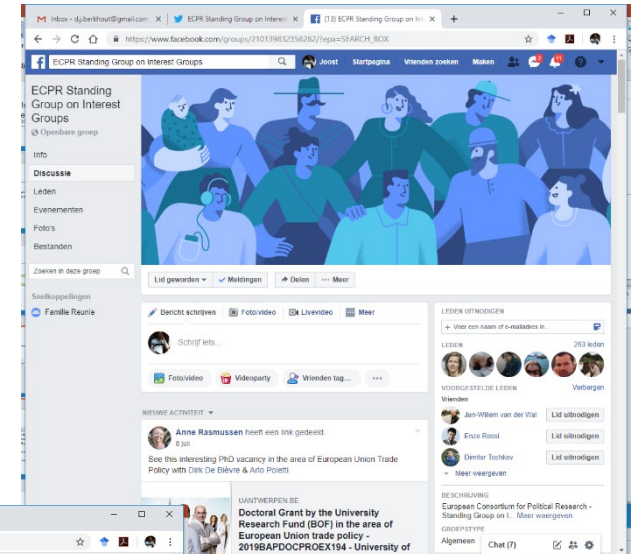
M Inbox - dj.berkhout@gmail.com ×
ECPR Standing Group on Interest ×
(13) ECPR Standing Group on Inte ×
+

https://www.facebook.com/groups/210139832358282/?epa=SEARCH_BOX

ECPR Standing Group on Interest Groups
Joost
Startpagina
Vrienden zoeken
Maken
2
11

ECPR Standing Group on Interest Groups
Openbare groep

Info
Discussie
Leden
Evenementen
Foto's
Bestanden

Zoeken in deze groep

Snelkoppelingen
Familie Reunie

Lid geworden ▾
Meldingen
Delen
··· Meer

Bericht schrijven
Foto/video
Livevideo
Meer

Schrijf iets...

Foto/video
Videoparty
Vrienden tag...
···

NIEUWE ACTIVITEIT ▾

Anne Rasmussen heeft een link gedeeld.
8 juli

See this interesting PhD vacancy in the area of European Union Trade Policy with Dirk De Bièvre & Arlo Poletti

UANTWERPEN.BE
Doctoral Grant by the University Research Fund (BOF) in the area of European Union trade policy - 2019BAPDOCPROEX194 - University of

LEDEN UITNODIGEN
+ Voer een naam of e-mailadres in...

LEDEN
263 leden

VOORGESTELDE LEDEN
Verbergen
Vrienden
Jan-Willem van der Wal
Lid uitnodigen
Enzo Rossi
Lid uitnodigen
Dimiter Toshkov
Lid uitnodigen
Meer weergeven

BESCHRIJVING
European Consortium for Political Research - Standing Group on I... Meer weergeven

GROEPSTYPE
Algemeen

Chat (7)